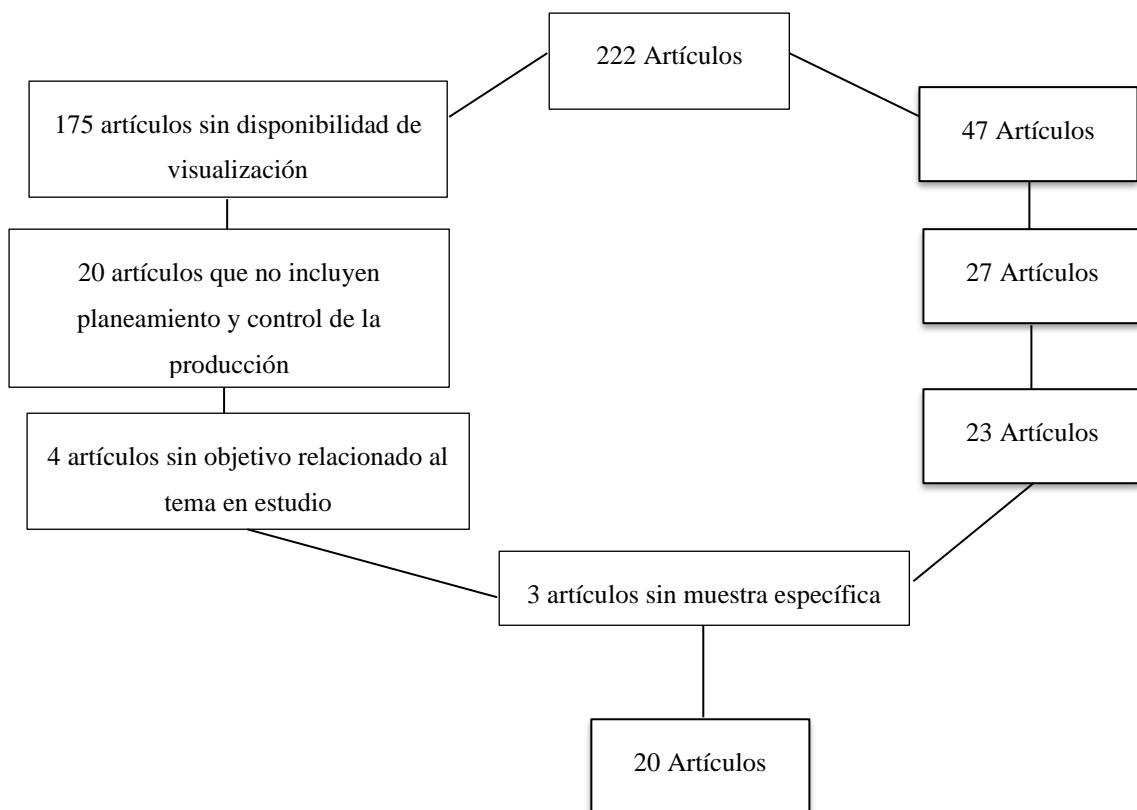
222 Artículos

175 artículos sin disponibilidad de visualización

47 Artículos

20 artículos que no incluyen planeamiento y control de la producción

27 Artículos

4 artículos sin objetivo relacionado al tema en estudio

23 Artículos

3 artículos sin muestra específica

20 Artículos